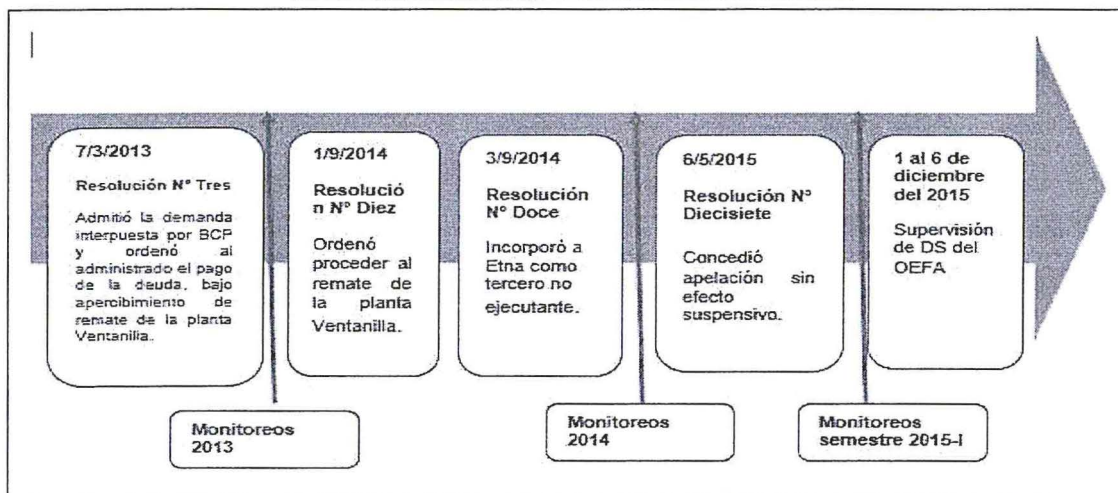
7/3/2013

Resolución N° Tres

Admitió la demanda interpuesta por BCP y ordenó al administrado el pago de la deuda, bajo apercibimiento de remate de la planta Ventanilla.

1/9/2014

Resolución N° Diez

Ordenó proceder al remate de la planta Ventanilla.

3/9/2014

Resolución N° Doce

Incorporó a Etna como tercero no ejecutante.

6/5/2015

Resolución N° Diecisiete

Concedió apelación sin efecto suspensivo.

1 al 6 de diciembre del 2015

Supervisión de DS del OEFA

Monitoreos 2013

Monitoreos 2014

Monitoreos semestre 2015-I